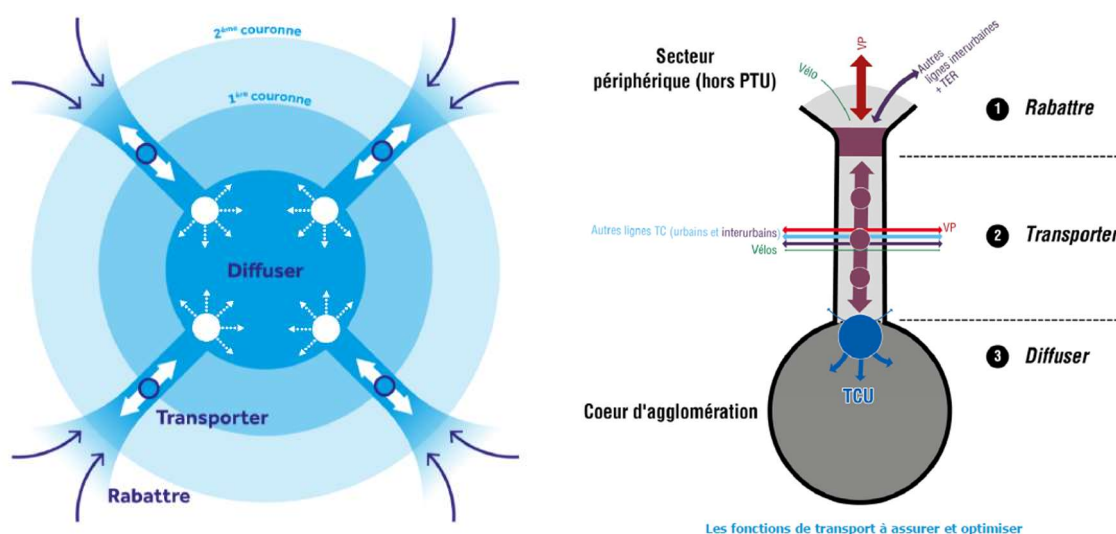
2ème couronne

1ère couronne

Diffuser

Transporter

Rabattre

Secteur périphérique (hors PTU)

Vélo

VP

Autres lignes interurbaines + TER

❶ Rabattre

Autres lignes TC (urbains et interurbains)

VP

Vélos

❷ Transporter

❸ Diffuser

TCU

Coeur d'agglomération

Les fonctions de transport à assurer et optimiser